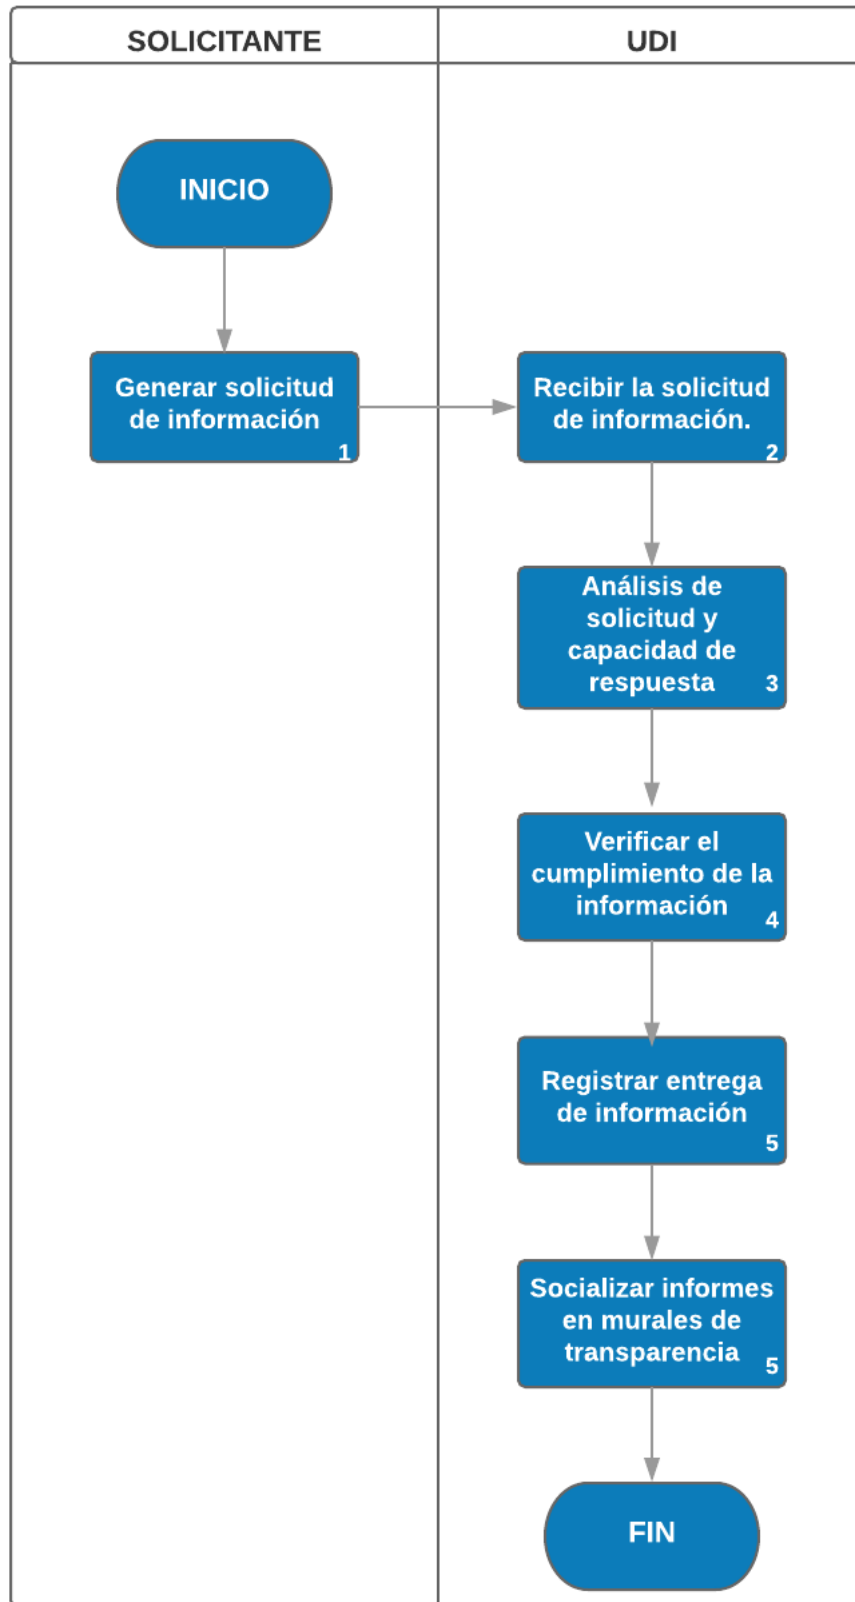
SOLICITANTE

UDI

INICIO

Generar solicitud de información 1

Recibir la solicitud de información. 2

Análisis de solicitud y capacidad de respuesta 3

Verificar el cumplimiento de la información 4

Registrar entrega de información 5

Socializar informes en murales de transparencia 5

FIN